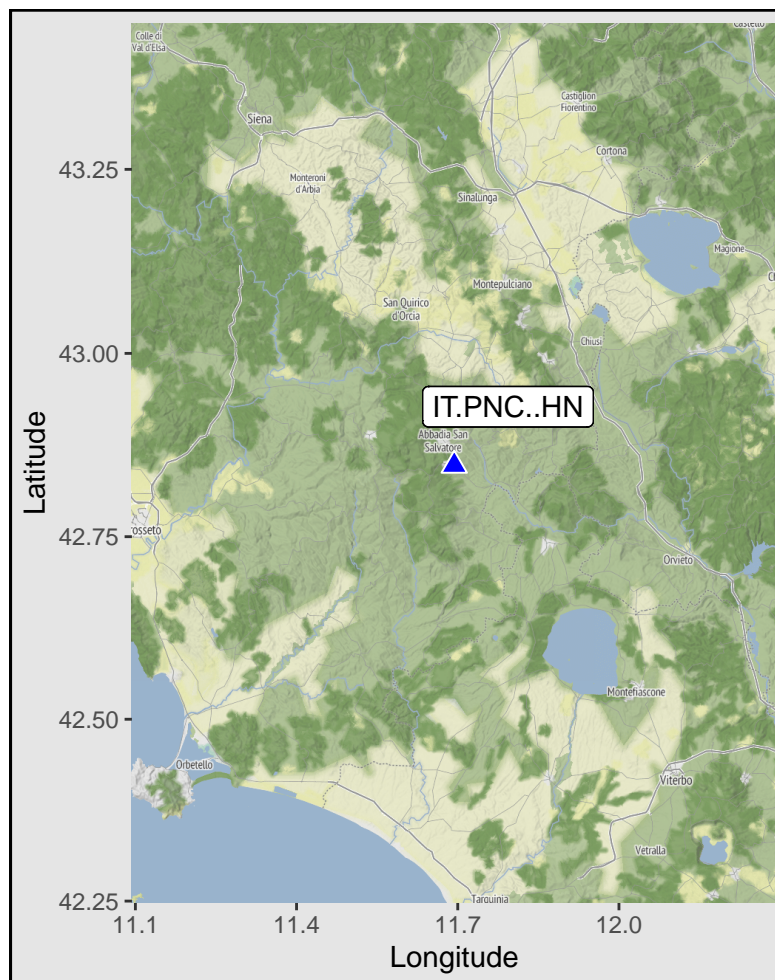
Colle di Val d'Elsa
Castello
Siena
Castiglion Fiorentino
Cortona
Monteroni d'Arbia
Sinalunga
Magione
Montepulciano
San Quirico d'Orcia
Chiusi
IT.PNC..HN
Abbadia San Salvatore
osseto
Orvieto
Montefiascone
Orbetello
Viterbo
Vetralla
Tarquinia

43.25
43.00
42.75
42.50
42.25
Latitude

11.1
11.4
11.7
12.0
Longitude